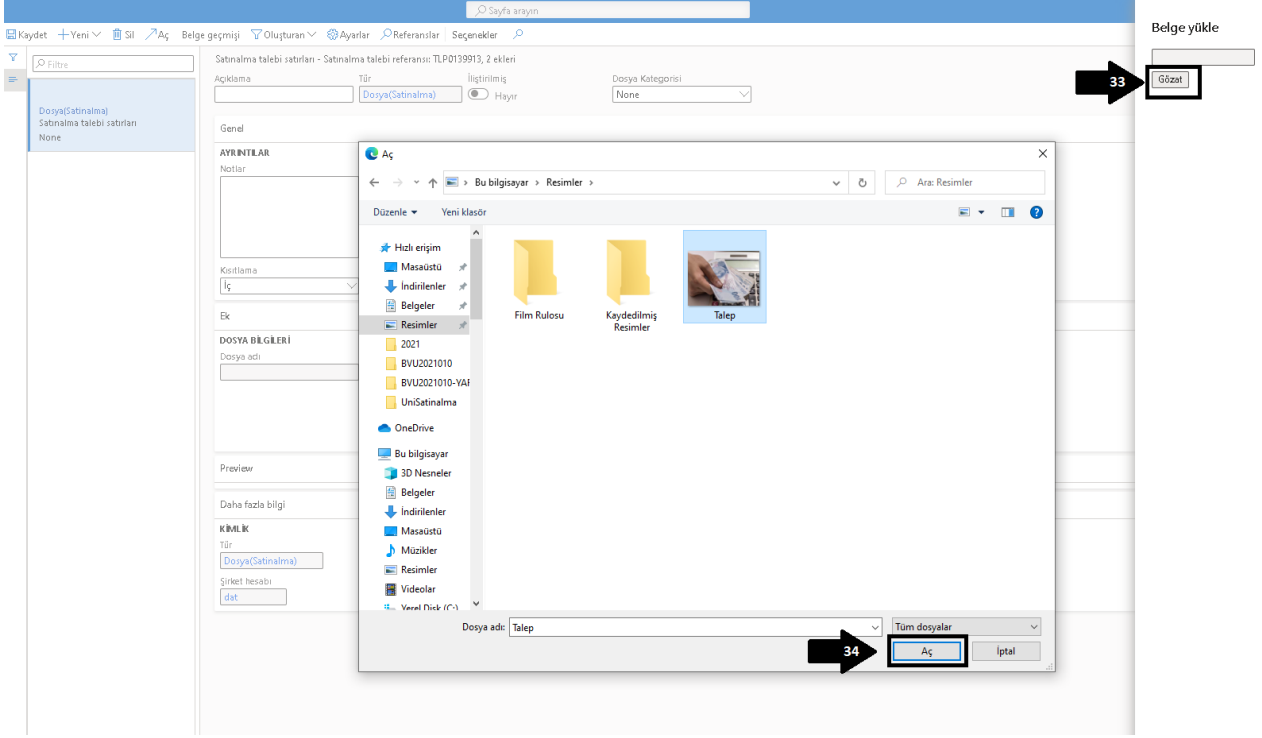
Sayfa arayın

Kaydet Yeni Sil Aç Belge geçmişi Oluşturan Ayarlar Referanslar Seçenekler

Filtre

Dosya(Satinalma)
Satınalma talebi satırları
None

Satınalma talebi satırları - Satınalma talebi referansı: TLP0139913, 2 ekleri

Açıklama
Tür
Dosya(Satinalma)
İliştirilmiş
Hayır
Dosya Kategorisi
None

Genel

AYRINTILAR
Notlar

Kısıtlama
İç

Ek

DOSYA BİLGİLERİ
Dosya adı

Preview

Daha fazla bilgi

KİMLİK
Tür
Dosya(Satinalma)
Şirket hesabı
dat

Belge yükle
33
Gözat

Aç
Bu bilgisayar > Resimler >
Ara: Resimler
Düzenle ▾ Yeni klasör

Hızlı erişim
Masaüstü
İndirilenler
Belgeler
Resimler
2021
BVU2021010
BVU2021010-YAF
UniSatinalma
OneDrive
Bu bilgisayar
3D Nesneler
Belgeler
İndirilenler
Masaüstü
Müzikler
Resimler
Videolar
Yerel Disk (C:)

Film Rulosu
Kaydedilmiş Resimler
Talep

Dosya adı: Talep
Tüm dosyalar
34
Aç
İptal